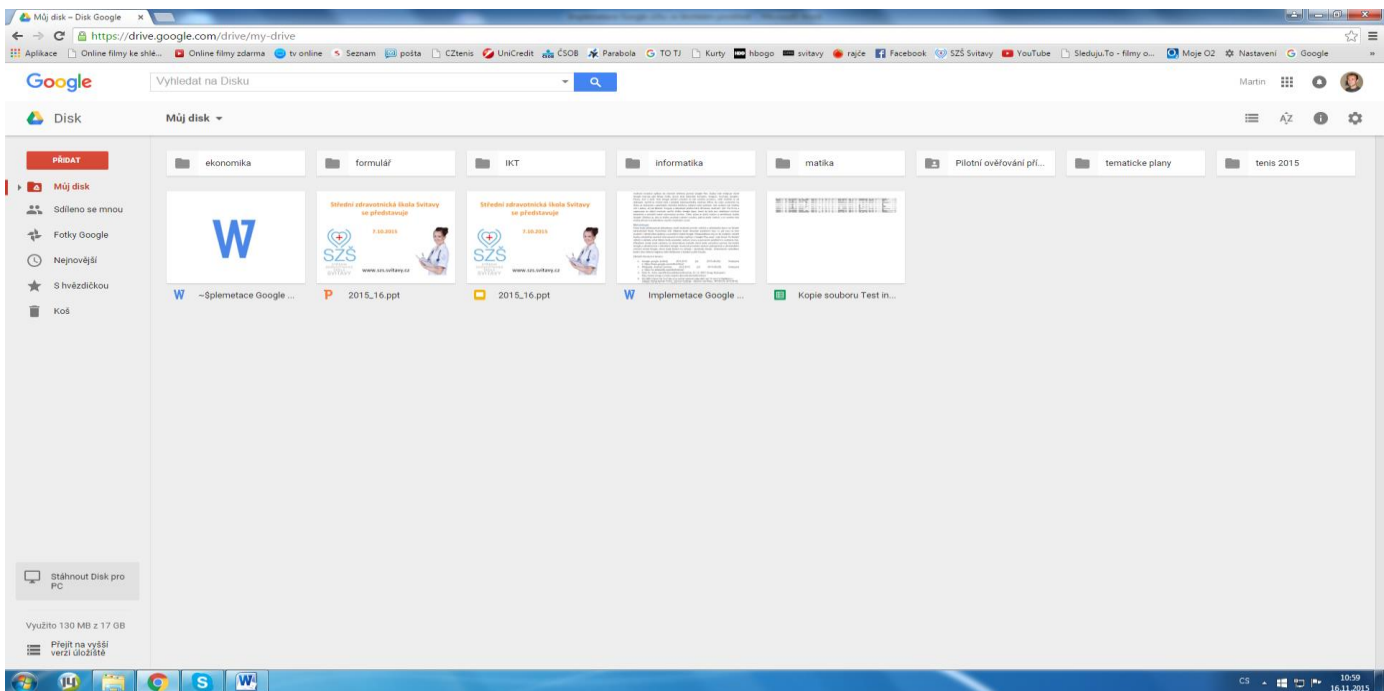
Můj disk – Disk Google ×

https://drive.google.com/drive/my-drive

Aplikace | Online filmy ke shlé... | Online filmy zdarma | tv online | Seznam | pošta | CZtenis | UniCredit | ČSOB | Parabola | TO TJ | Kurty | hbogo | svitavy | rajče | Facebook | SZŠ Svitavy | YouTube | Sleduju.To - filmy o... | Moje O2 | Nastavení | Google

Google

Vyhledat na Disku

Martin

Disk

Můj disk ▾

PŘIDAT

Můj disk

Sdíleno se mnou

Fotky Google

Nejnovější

S hvězdičkou

Koš

ekonomika

formulář

IKT

informatika

matika

Pilotní ověřování pří...

tematicke plany

tenis 2015

Střední zdravotnická škola Svitavy se představuje

7.10.2015

SZŠ

www.szs.svitavy.cz

Střední zdravotnická škola Svitavy se představuje

7.10.2015

SZŠ

www.szs.svitavy.cz

~$plemetace Google ...

2015_16.ppt

2015_16.ppt

Implemetace Google ...

Kopie souboru Test in...

Stáhnout Disk pro PC

Využito 130 MB z 17 GB

Přejít na vyšší verzi úložiště

CS

10:59
16.11.2015